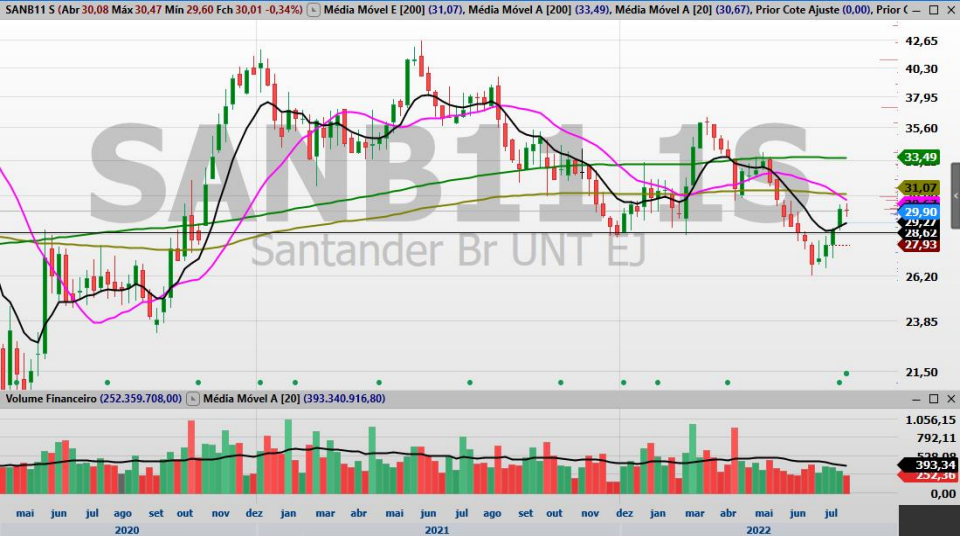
SANB11 S (Abr 30,08 Máx 30,47 Mín 29,60 Fch 30,01 -0,34%) Média Móvel E [200] (31,07), Média Móvel A [200] (33,49), Média Móvel A [20] (30,67), Prior Cote Ajuste (0,00), Prior C

SANB11S

Santander Br UNT EJ

42,65
40,30
37,95
35,60
33,49
31,07
29,90
29,27
28,62
27,93
26,20
23,85
21,50

Volume Financeiro (252.359.708,00) Média Móvel A [20] (393.340.916,80)

1.056,15
792,11
528,08
393,34
252,36
0,00

mai jun jul ago set out nov dez jan mar abr mai jun jul ago set out nov dez jan mar abr mai jun jul

2020 2021 2022